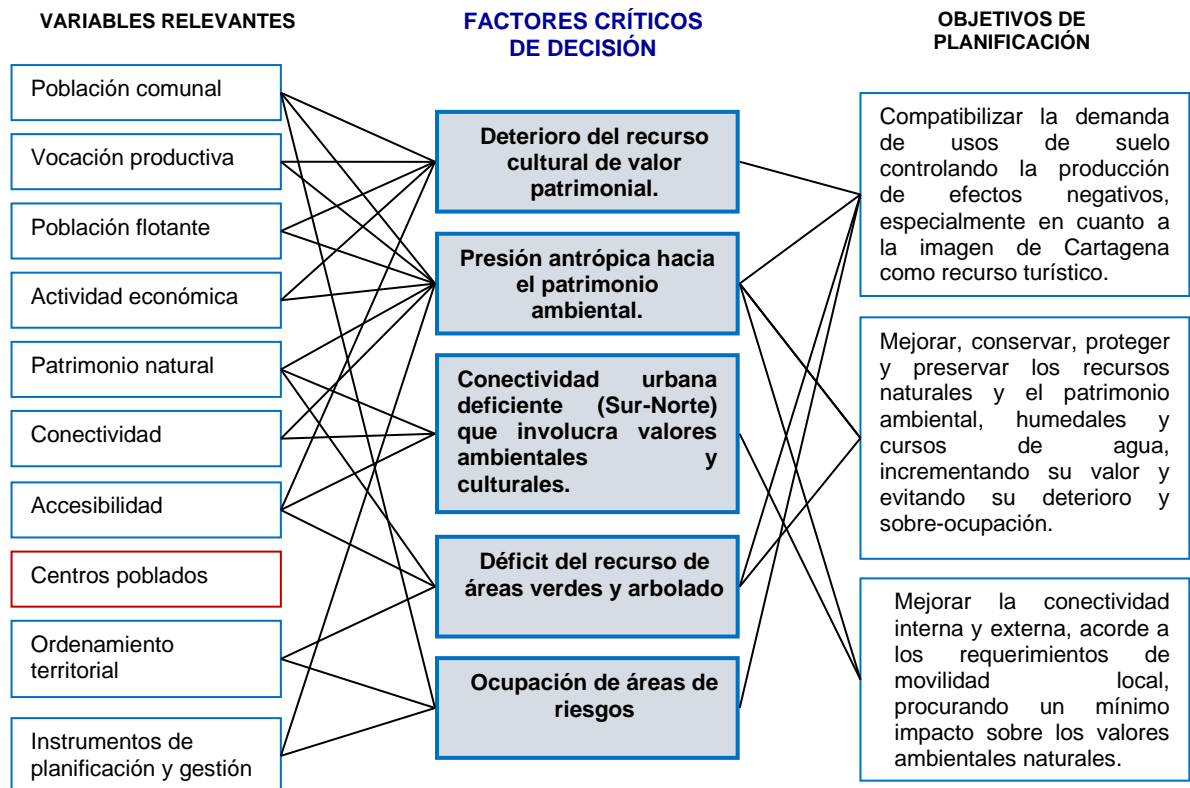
VARIABLES RELEVANTES

Población comunal

Vocación productiva

Población flotante

Actividad económica

Patrimonio natural

Conectividad

Accesibilidad

Centros poblados

Ordenamiento territorial

Instrumentos de planificación y gestión

FACTORES CRÍTICOS DE DECISIÓN

Deterioro del recurso cultural de valor patrimonial.

Presión antrópica hacia el patrimonio ambiental.

Conectividad urbana deficiente (Sur-Norte) que involucra valores ambientales y culturales.

Déficit del recurso de áreas verdes y arbolado

Ocupación de áreas de riesgos

OBJETIVOS DE PLANIFICACIÓN

Compatibilizar la demanda de usos de suelo controlando la producción de efectos negativos, especialmente en cuanto a la imagen de Cartagena como recurso turístico.

Mejorar, conservar, proteger y preservar los recursos naturales y el patrimonio ambiental, humedales y cursos de agua, incrementando su valor y evitando su deterioro y sobre-ocupación.

Mejorar la conectividad interna y externa, acorde a los requerimientos de movilidad local, procurando un mínimo impacto sobre los valores ambientales naturales.